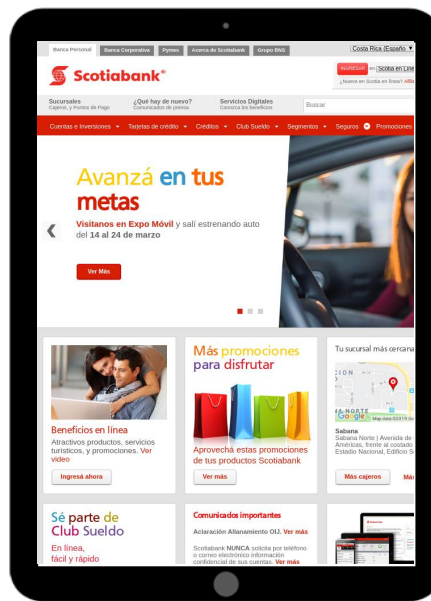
Banca Personal | Banca Corporativa | Pymes | Acerca de Scotiabank | Grupo BNS

Costa Rica (Españo

Scotiabank®

INGRESAR en Scotia en Líne

¿Nuevo en Scotia en línea? Afili

Sucursales
Cajeros, y Puntos de Pago

¿Qué hay de nuevo?
Comunicados de prensa

Servicios Digitales
Conozca los beneficios

Buscar

Cuentas e Inversiones | Tarjetas de crédito | Créditos | Club Sueldo | Segmentos | Seguros | Promociones

Avanzá en tus metas

Visitanos en Expo Móvil y salí estrenando auto del 14 al 24 de marzo

Ver Más

Beneficios en línea
Atractivos productos, servicios turísticos, y promociones. Ver video

Ingresá ahora

Más promociones para disfrutar

Aprovechá estas promociones de tus productos Scotiabank

Ver más

Tu sucursal más cercana

Sabana
Sabana Norte | Avenida de Américas, frente al costado Estadio Nacional, Edificio S

Más cajeros

Má

Sé parte de Club Sueldo

En línea, fácil y rápido

Comunicados importantes

Aclaración Allanamiento OIJ. Ver más

Scotiabank NUNCA solicita por teléfono o correo electrónico información confidencial de sus cuentas. Ver más